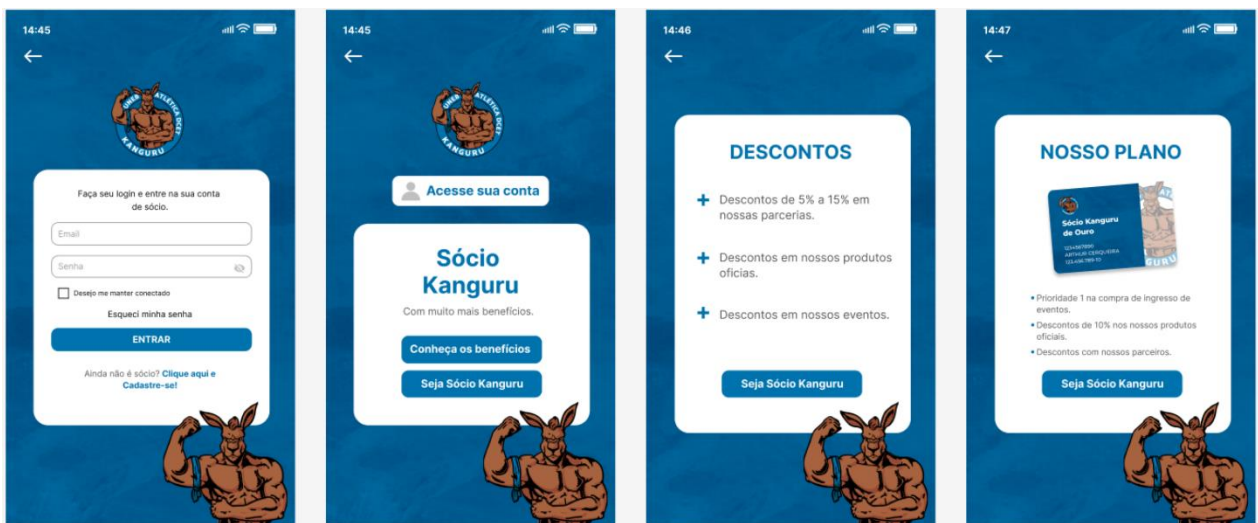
14:45

←

UNER ATLÉTICA DCEF KANGURU

Faça seu login e entre na sua conta de sócio.

Email

Senha

Desejo me manter conectado

Esqueci minha senha

ENTRAR

Ainda não é sócio? Clique aqui e Cadastre-se!

14:45

←

UNER ATLÉTICA DCEF KANGURU

Acesse sua conta

Sócio Kanguru

Com muito mais benefícios.

Conheça os benefícios

Seja Sócio Kanguru

14:46

←

DESCONTOS

+ Descontos de 5% a 15% em nossas parcerias.

+ Descontos em nossos produtos oficiais.

+ Descontos em nossos eventos.

Seja Sócio Kanguru

14:47

←

NOSSO PLANO

Sócio Kanguru de Ouro

123456789
ARTHUR CERQUEIRA
123.456.789-10

• Prioridade 1 na compra de ingresso de eventos.

• Descontos de 10% nos nossos produtos oficiais.

• Descontos com nossos parceiros.

Seja Sócio Kanguru